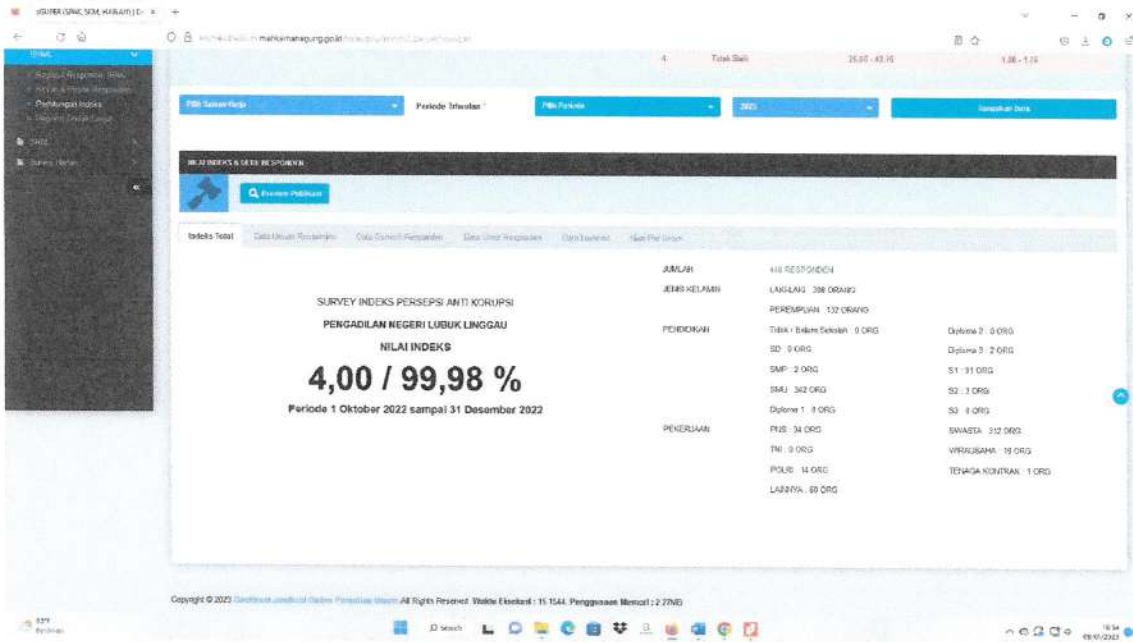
Periode Triwulan

NILAI INDEKS & DATA RESPONDEN

Preview Publikasi

Indeks Total

SURVEY INDEKS PERSEPSI ANTI KORUPSI

PENGADILAN NEGERI LUBUK LINGGAU

NILAI INDEKS

4,00 / 99,98 %

Periode 1 Oktober 2022 sampai 31 Desember 2022

JUMLAH

JENIS KELAMIN

LAKI-LAKI : 288 ORANG

PEREMPUAN : 132 ORANG

PENDIDIKAN

SD : 0 ORG

SMP : 2 ORG

SMU : 342 ORG

Diploma 1 : 0 ORG

Diploma 2 : 0 ORG

Diploma 3 : 2 ORG

S1 : 31 ORG

S2 : 3 ORG

S3 : 0 ORG

PEKERJAAN

PNS : 34 ORG

TNI : 0 ORG

POLRI : 14 ORG

LAINNYA : 60 ORG

SWASTA : 312 ORG

WIRAUSAHA : 18 ORG

TENAGA KONTRAK : 1 ORG

Copyright © 2023 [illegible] All Rights Reserved